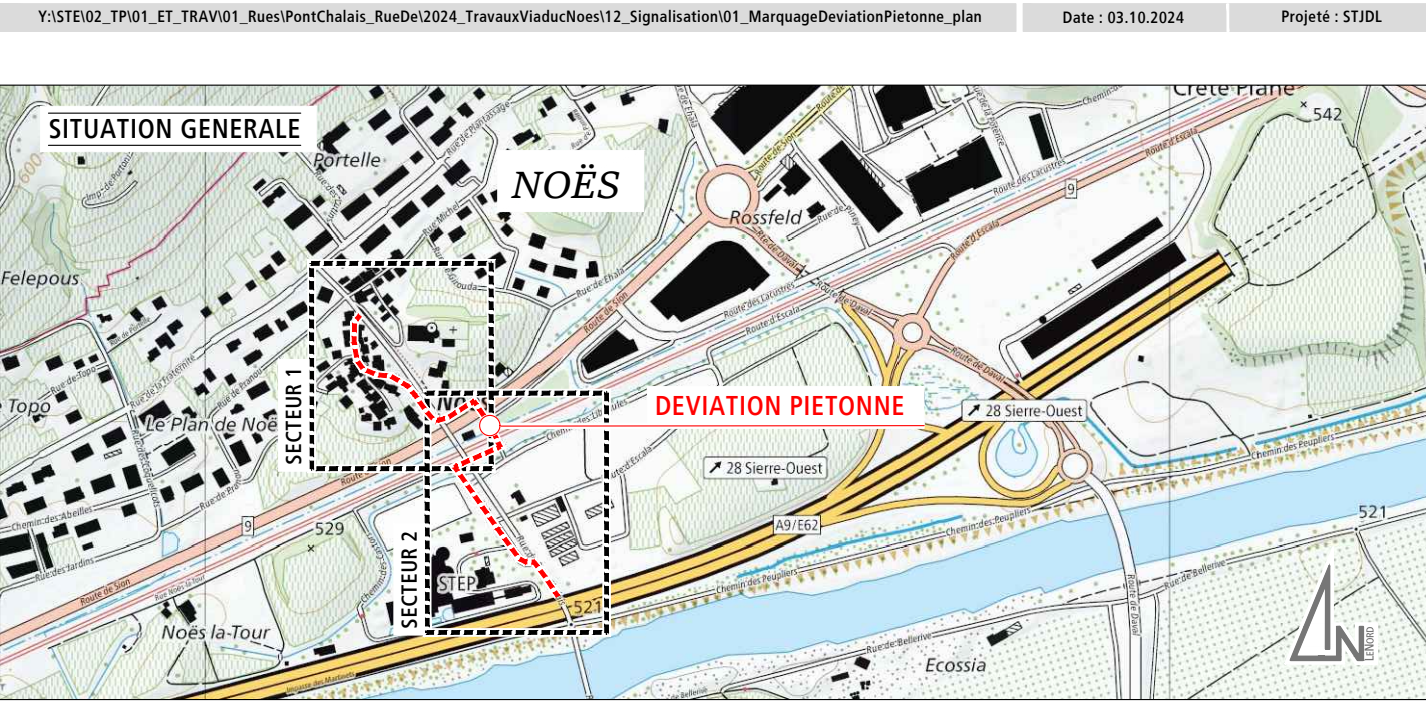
Y:\STE\02_TP\01_ET_TRAV\01_Rues\PontChalais_RueDe\2024_TravauxViaducNoes\12_Signalisation\01_MarquageDeviationPietonne_plan

Date : 03.10.2024

Projeté : STJDL

SITUATION GENERALE

NOËS

Portelle

Crête Plane

542

Rossfeld

Felepous

Topo

Le Plan de Noës

SECTEUR 1

SECTEUR 2

DEVIATION PIETONNE

28 Sierre-Ouest

28 Sierre-Ouest

A9/E62

9

9

529

521

521

STEP

Noës la-Tour

Ecossia

Route de Sion

Route de Sion

Route d'Escala

Route du Daval

Route des Laurustres

Chemin des Peupliers

Rue de Bellerive

600

LENORD